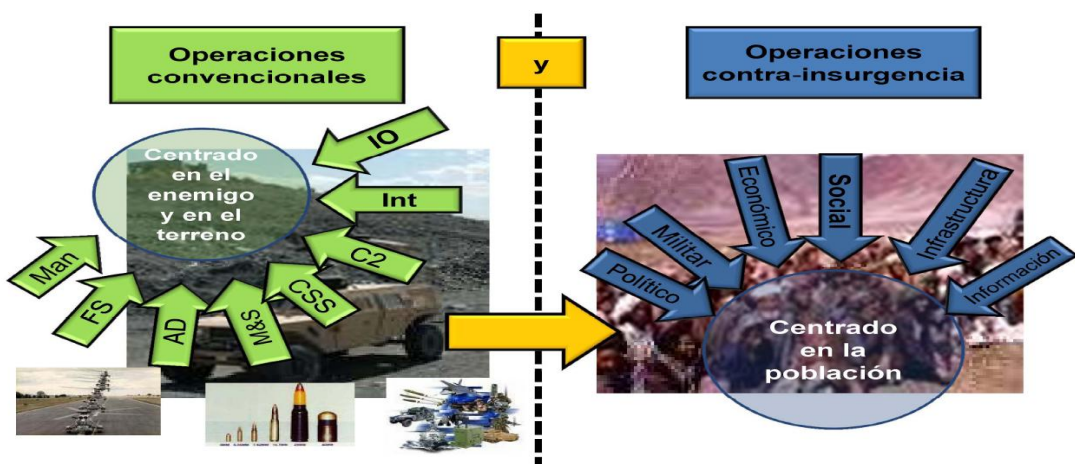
Operaciones convencionales

y

Operaciones contra-insurgencia

IO

Centrado en el enemigo y en el terreno

Int

C2

Man

FS

AD

M&S

CSS

Económico

Social

Infrastructura

Militar

Político

Información

Centrado en la población